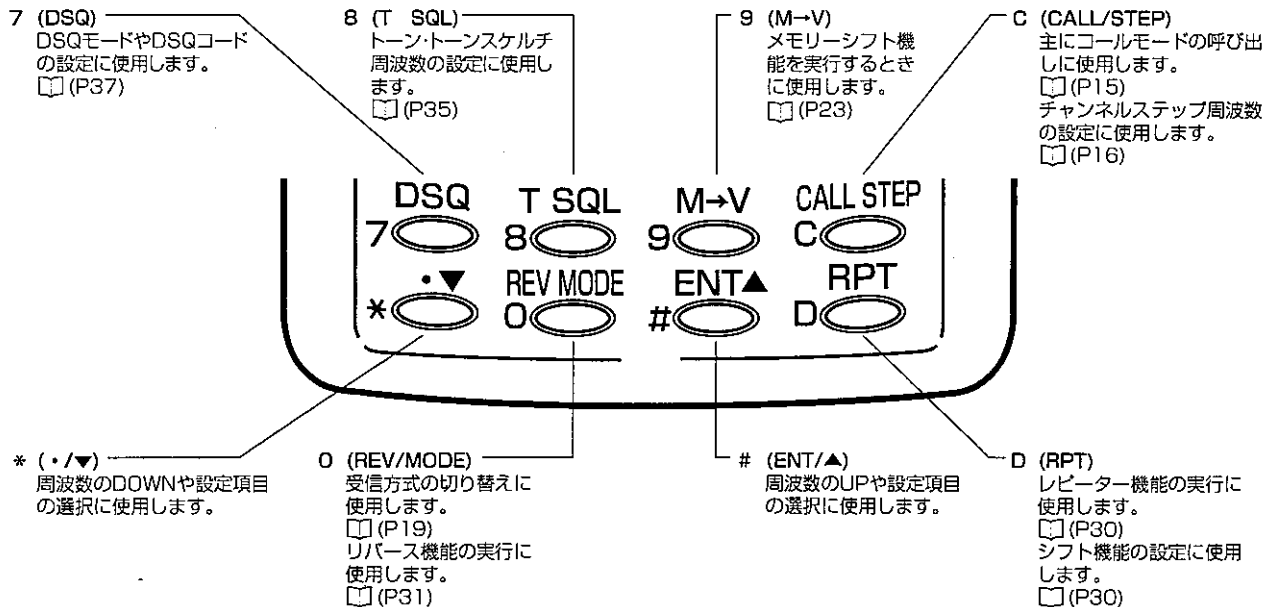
7 (DSQ)
DSQモードやDSQコードの設定に使用します。
📖(P37)

8 (T SQL)
トーン・トーンスケルチ周波数の設定に使用します。
📖(P35)

9 (M→V)
メモリーシフト機能を実行するときに使用します。
📖(P23)

C (CALL/STEP)
主にコールモードの呼び出しに使用します。
📖(P15)
チャンネルステップ周波数の設定に使用します。
📖(P16)

DSQ
7
T SQL
8
M→V
9
CALL STEP
C
•▼
*
REV MODE
0
ENT▲
#
RPT
D

* (•/▼)
周波数のDOWNや設定項目の選択に使用します。

0 (REV/MODE)
受信方式の切り替えに使用します。
📖(P19)
リバース機能の実行に使用します。
📖(P31)

# (ENT/▲)
周波数のUPや設定項目の選択に使用します。

D (RPT)
レピーター機能の実行に使用します。
📖(P30)
シフト機能の設定に使用します。
📖(P30)